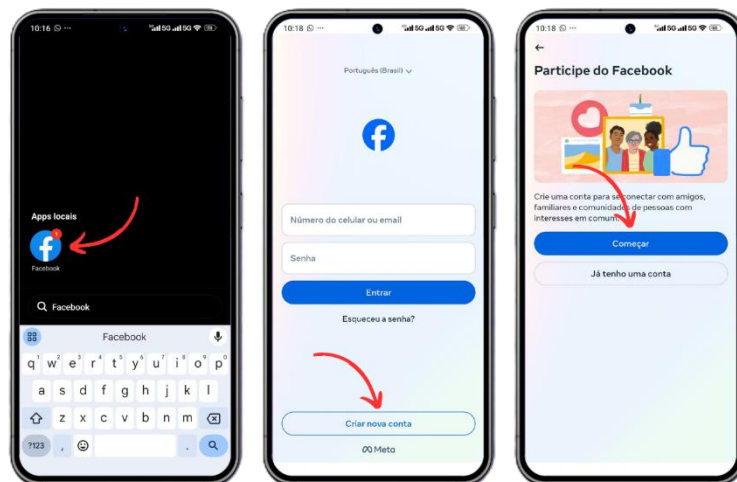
10:16

Apps locais

1

Facebook

Facebook

Facebook

q w e r t y u i o p

1 2 3 4 5 6 7 8 9 0

a s d f g h j k l

z x c v b n m

?123 , .

10:18

Português (Brasil)

Número do celular ou email

Senha

Entrar

Esqueceu a senha?

Criar nova conta

Meta

10:18

Participe do Facebook

Crie uma conta para se conectar com amigos, familiares e comunidades de pessoas com interesses em comum.

Começar

Já tenho uma conta